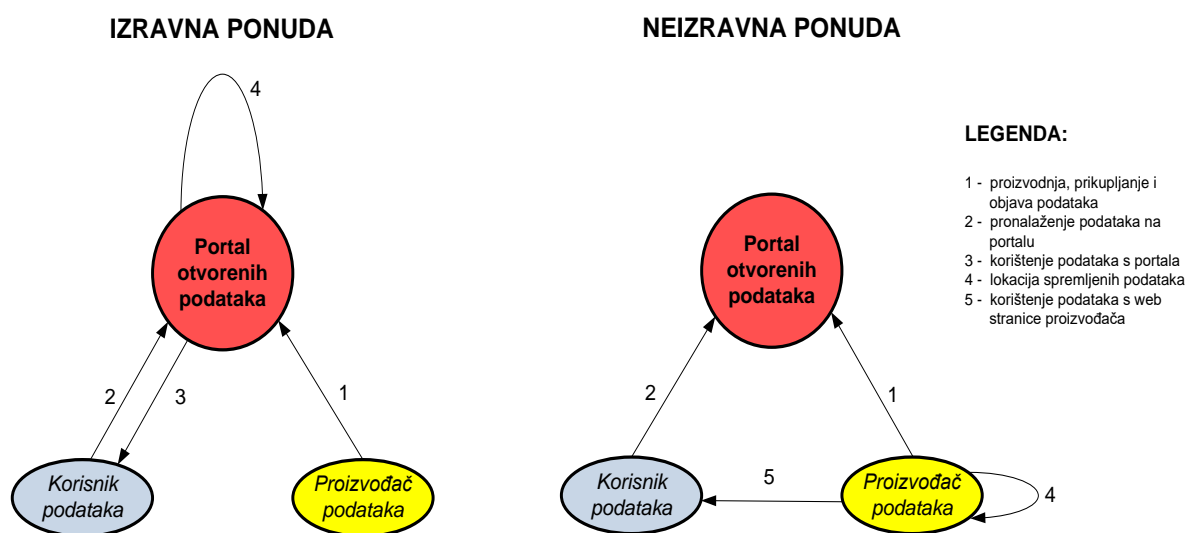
IZRAVNA PONUDA

4

Portal otvorenih podataka

2

3

1

Korisnik podataka

Proizvođač podataka

NEIZRAVNA PONUDA

Portal otvorenih podataka

2

1

Korisnik podataka

5

Proizvođač podataka

4

LEGENDA:

1 - proizvodnja, prikupljanje i objava podataka
2 - pronalaženje podataka na portalu
3 - korištenje podataka s portala
4 - lokacija spremljenih podataka
5 - korištenje podataka s web stranice proizvođača